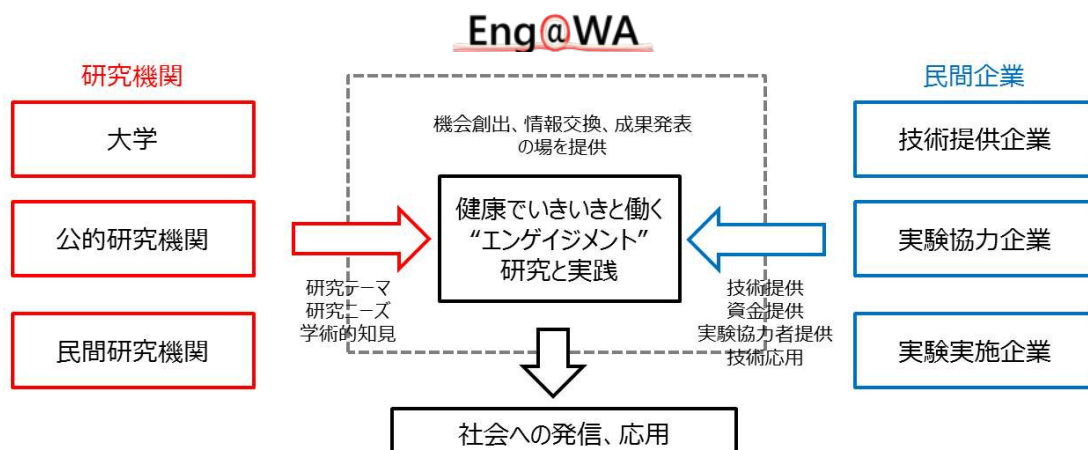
Eng@WA

研究機関

大学

公的研究機関

民間研究機関

機会創出、情報交換、成果発表の場を提供

健康でいきいきと働く
“エンゲイジメント”
研究と実践

研究テーマ
研究ニーズ
学術的知見

技術提供
資金提供
実験協力者提供
技術応用

民間企業

技術提供企業

実験協力企業

実験実施企業

社会への発信、応用